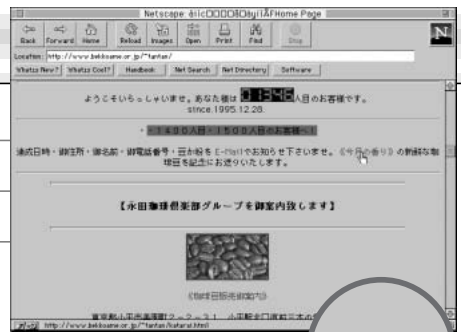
Netscape: àïiCDDDDÒyiÌÄFHome Page

Back Forward Home Reload Images Open Print Find Stop

Location: http://www.bekkoame.or.jp/~tantan/

What's New? What's Cool? Handbook Net Search Net Directory Software

ようこそいらっしゃいませ。あなた様は 01346 人目のお客様です。
since 1995.12.28

・1400人目/1500人目のお客様へ!

達成日時・御住所・御名前・御電話番号・豆か粉を E-Mail でお知らせ下さいませ。《今月の香り》の新鮮な珈琲豆を記念にお送りいたします。

【永田珈琲倶楽部グループを御案内致します】

《珈琲豆販売店御案内》

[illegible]

http://www.bekkoame.or.jp/~tantan/katarai.html